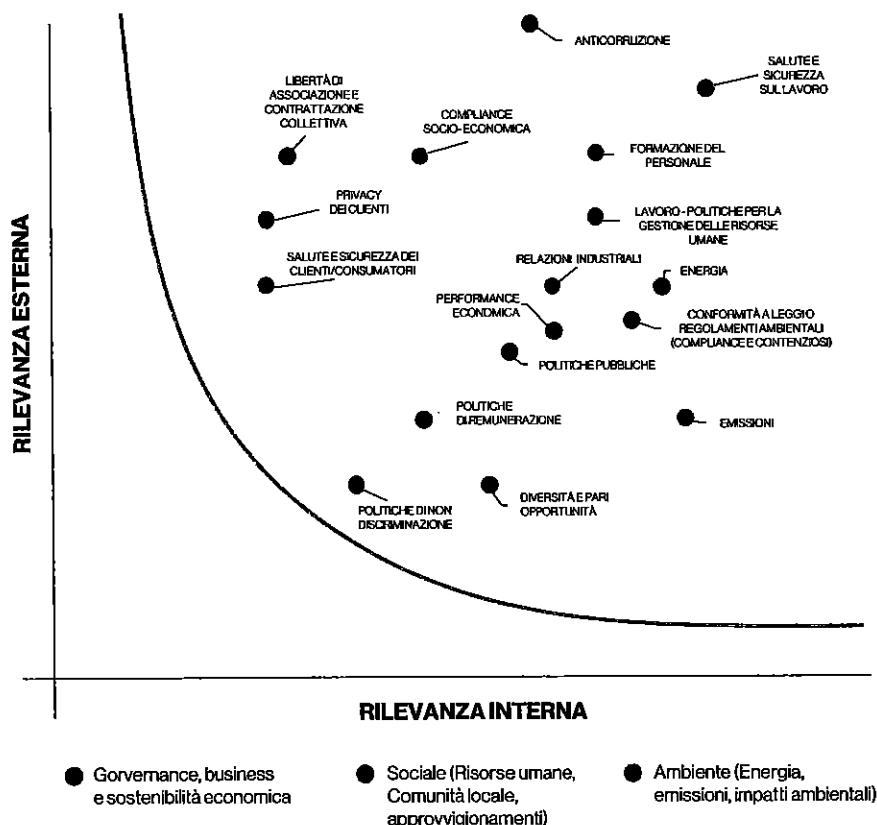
RILEVANZA ESTERNA

ANTICORRUZIONE

SALUTE E SICUREZZA SUL LAVORO

LIBERTÀ DI ASSOCIAZIONE E CONTRATTAZIONE COLLETTIVA

COMPLIANCE SOCIO-ECONOMICA

FORMAZIONE DEL PERSONALE

PRIVACY DEI CLIENTI

LAVORO - POLITICHE PER LA GESTIONE DELLE RISORSE UMANE

SALUTE E SICUREZZA DEI CLIENTI/CONSUMATORI

RELAZIONI INDUSTRIALI

ENERGIA

PERFORMANCE ECONOMICA

CONFORMITÀ A LEGGI O REGOLAMENTI AMBIENTALI (COMPLIANCE E CONTENZIOSI)

POLITICHE PUBBLICHE

POLITICHE DI REMUNERAZIONE

EMISSIONI

POLITICHE DI NON DISCRIMINAZIONE

DIVERSITÀ E PARI OPPORTUNITÀ

RILEVANZA INTERNA

Gorvernance, business e sostenibilità economica

Sociale (Risorse umane, Comunità locale, approvvigionamenti)

Ambiente (Energia, emissioni, impatti ambientali)